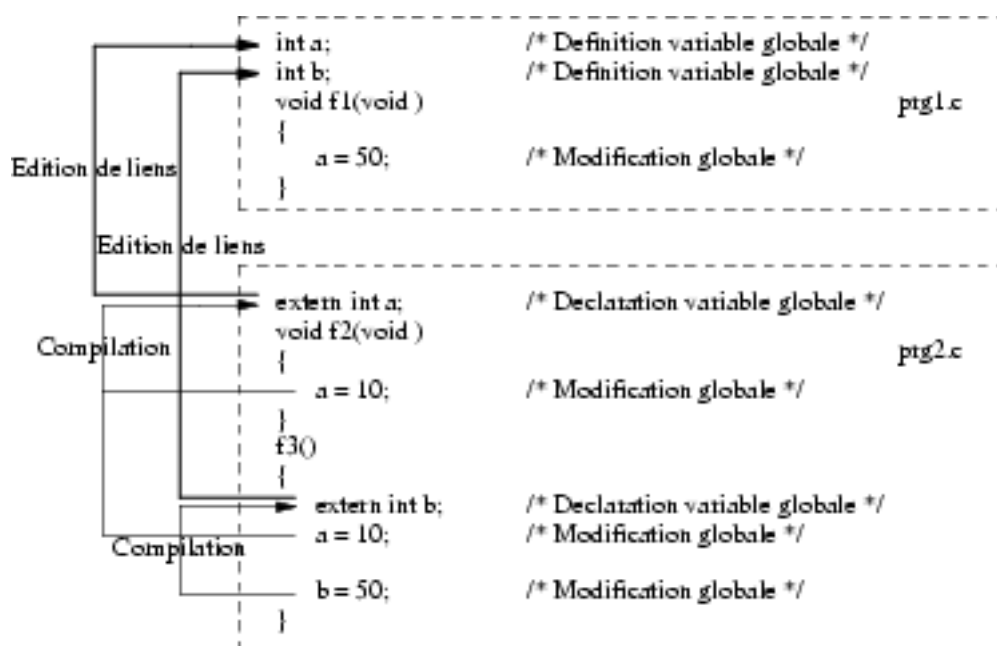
int a; /* Definition variable globale */
int b; /* Definition variable globale */
void f1(void ) ptg1.c
{
a = 50; /* Modification globale */
}

Edition de liens

Edition de liens

extern int a; /* Declaration variable globale */
void f2(void )
{ ptg2.c
a = 10; /* Modification globale */
}
f3()
{
extern int b; /* Declaration variable globale */
a = 10; /* Modification globale */
b = 50; /* Modification globale */
}

Compilation

Compilation